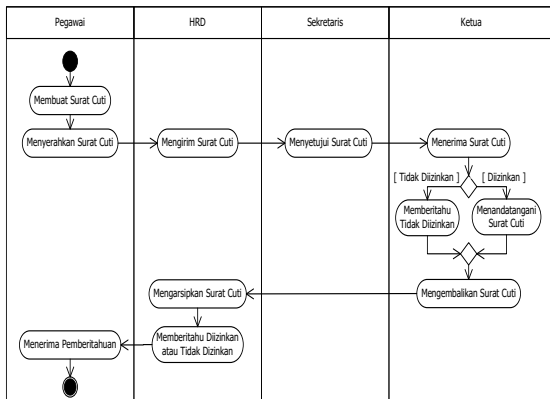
| Pegawai | HRD | Sekretaris | Ketua |
|---|---|---|---|

Membuat Surat Cuti

Menyerahkan Surat Cuti

Mengirim Surat Cuti

Menyetujui Surat Cuti

Menerima Surat Cuti

[ Tidak Diizinkan ]

[ Diizinkan ]

Memberitahu Tidak Diizinkan

Menandatangani Surat Cuti

Mengembalikan Surat Cuti

Mengarsipkan Surat Cuti

Memberitahu Diizinkan atau Tidak Dizinkan

Menerima Pemberitahuan